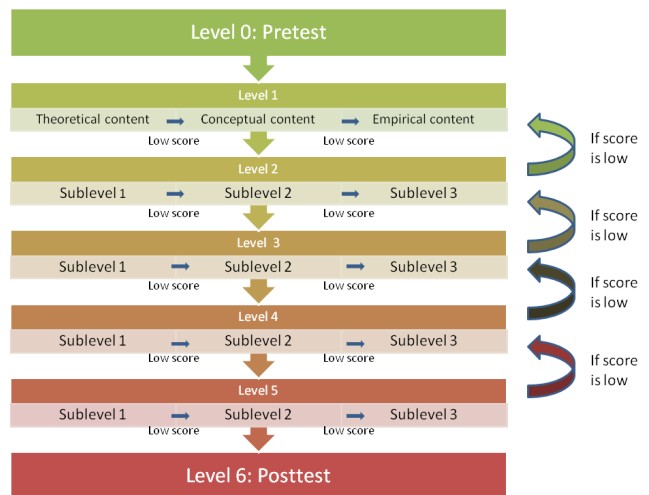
Level 0: Pretest

Level 1

Theoretical content → Conceptual content → Empirical content

Low score Low score

If score is low

Level 2

Sublevel 1 → Sublevel 2 → Sublevel 3

Low score Low score

If score is low

Level 3

Sublevel 1 → Sublevel 2 → Sublevel 3

Low score Low score

If score is low

Level 4

Sublevel 1 → Sublevel 2 → Sublevel 3

Low score Low score

If score is low

Level 5

Sublevel 1 → Sublevel 2 → Sublevel 3

Low score Low score

Level 6: Posttest